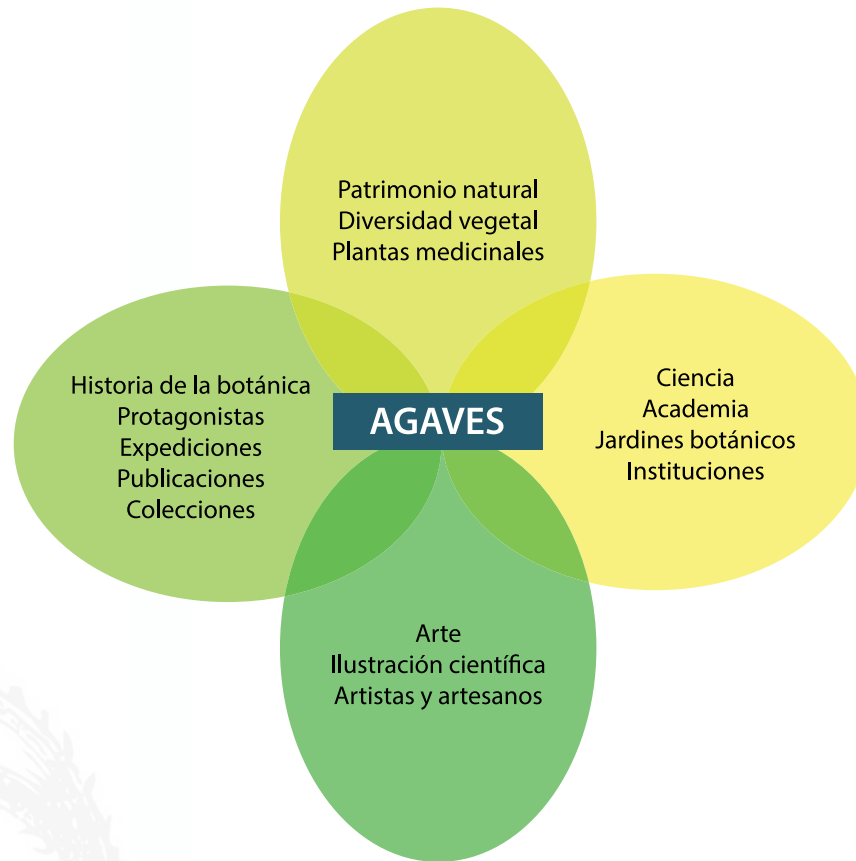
Patrimonio natural
Diversidad vegetal
Plantas medicinales

Historia de la botánica
Protagonistas
Expediciones
Publicaciones
Colecciones

AGAVES

Ciencia
Academia
Jardines botánicos
Instituciones

Arte
Ilustración científica
Artistas y artesanos